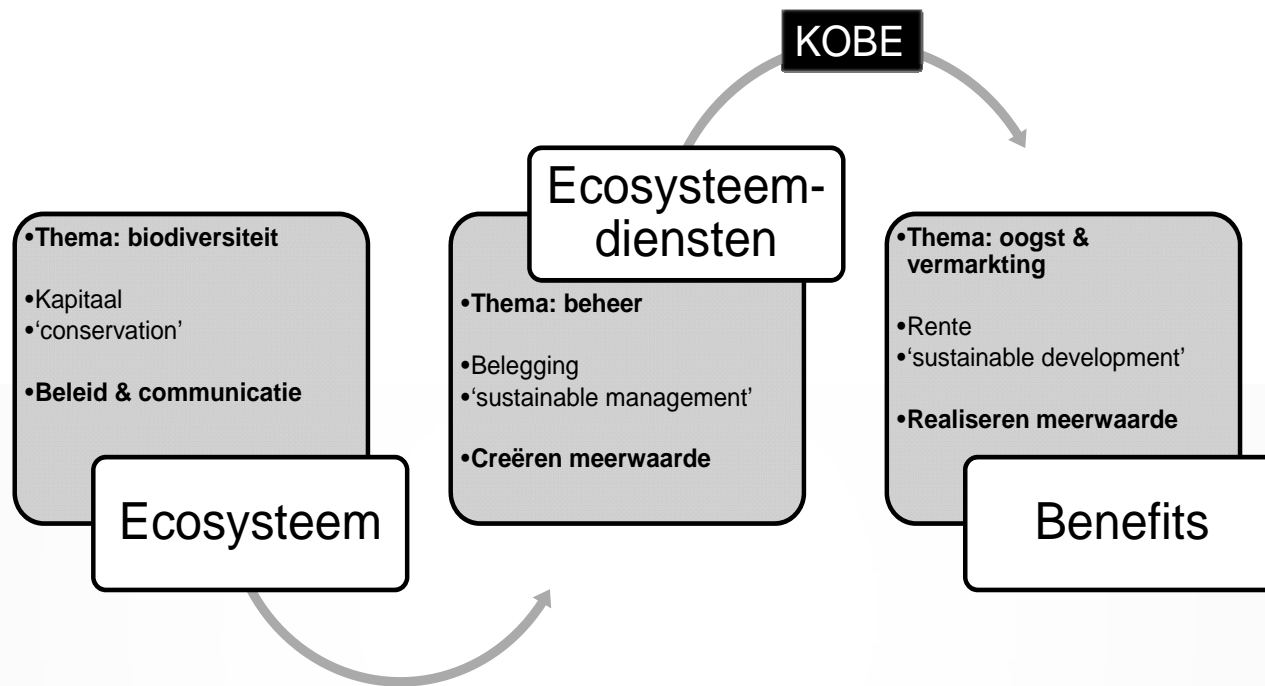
KOBE

•Thema: biodiversiteit

•Kapitaal
•'conservation'

•Beleid & communicatie

Ecosysteem

Ecosysteemdiensten

•Thema: beheer

•Belegging
•'sustainable management'

•Creëren meerwaarde

•Thema: oogst & vermarkting

•Rente
•'sustainable development'

•Realiseren meerwaarde

Benefits